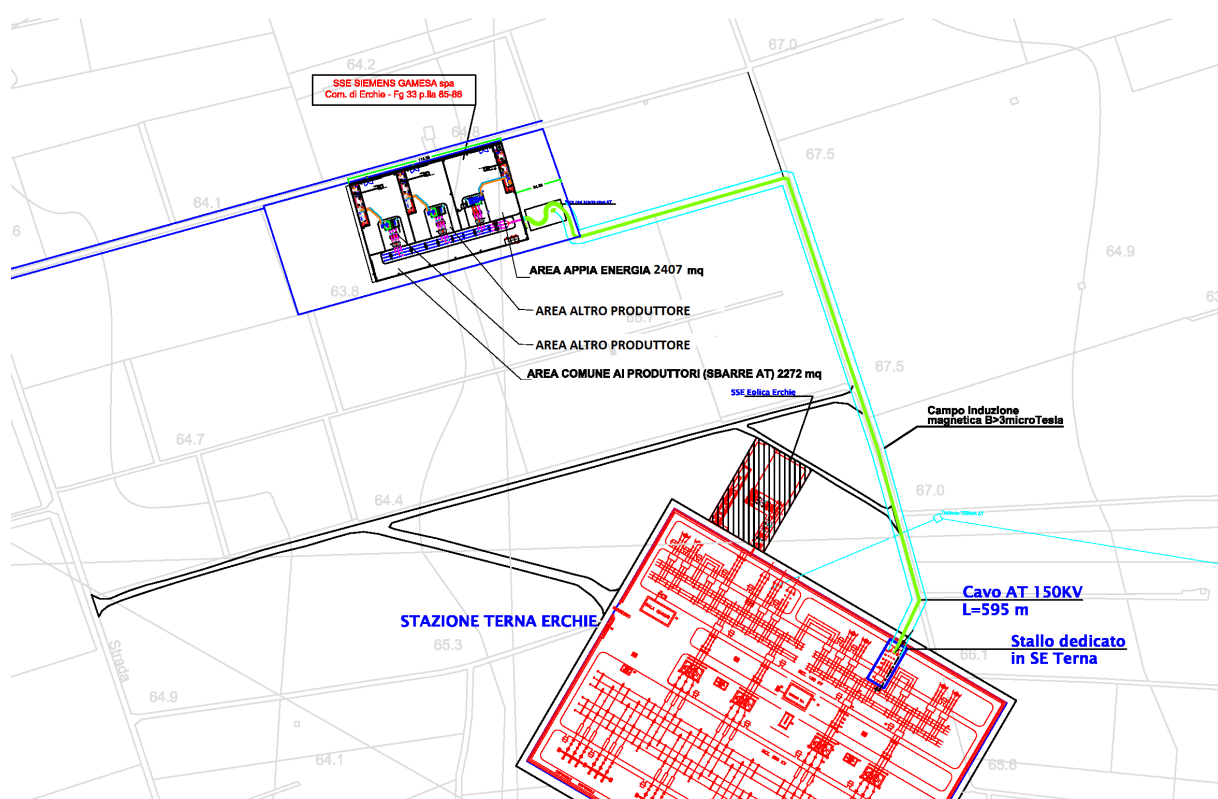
64.2

SSE SIEMENS GAMESA spa
Com. di Erchie - Fg 33 p.lla 85-86

67.0

67.5

64.1

6

64.9

63.8

AREA APPIA ENERGIA 2407 mq

AREA ALTRO PRODUTTORE

AREA ALTRO PRODUTTORE

AREA COMUNE AI PRODUTTORI (SBARRE AT) 2272 mq

67.5

SSE Eolica Erchie

Campo induzione magnetica B>3microTesla

64.7

64.4

67.0

Cavo AT 150KV
L=595 m

STAZIONE TERNA ERCHIE

Stallo dedicato
in SE Terna

65.3

66.1

Strada

64.9

64.1

65.8